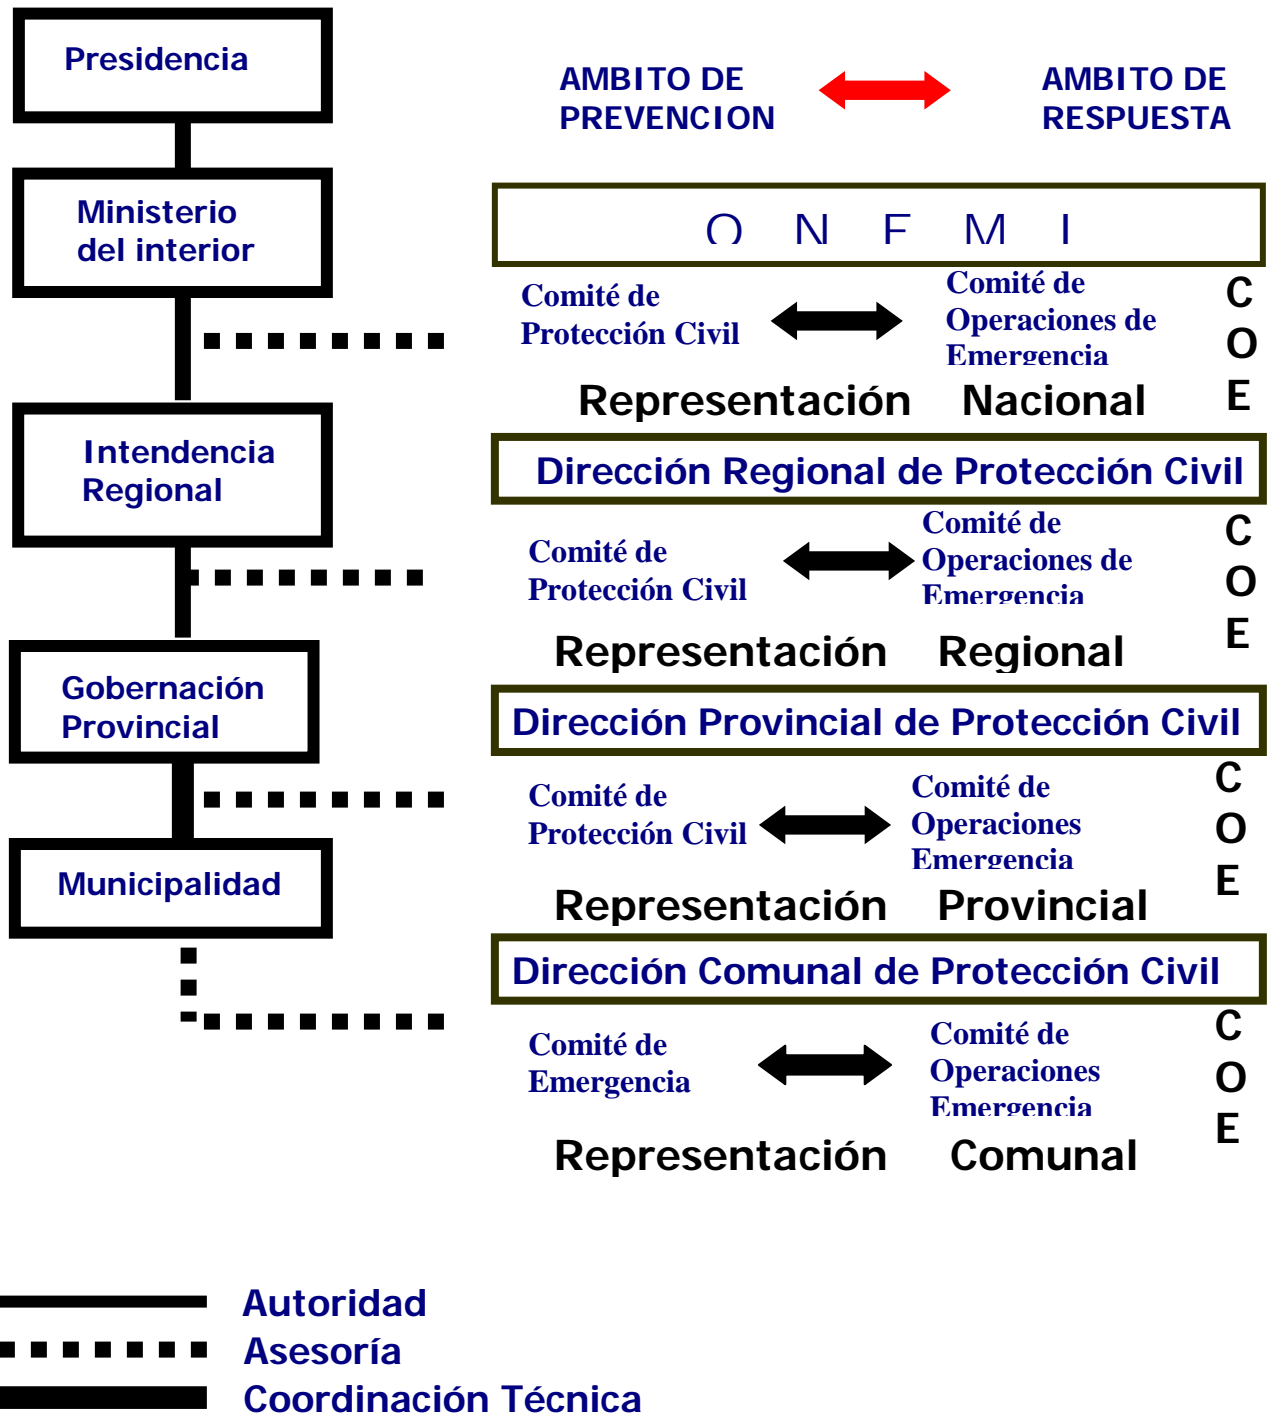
Presidencia

Ministerio del interior

Intendencia Regional

Gobernación Provincial

Municipalidad

AMBITO DE PREVENCION

AMBITO DE RESPUESTA

O N E M I

Comité de Protección Civil

Comité de Operaciones de Emergencia

C O E

Representación Nacional

Dirección Regional de Protección Civil

Comité de Protección Civil

Comité de Operaciones de Emergencia

C O E

Representación Regional

Dirección Provincial de Protección Civil

Comité de Protección Civil

Comité de Operaciones Emergencia

C O E

Representación Provincial

Dirección Comunal de Protección Civil

Comité de Emergencia

Comité de Operaciones Emergencia

C O E

Representación Comunal

Autoridad

Asesoría

Coordinación Técnica